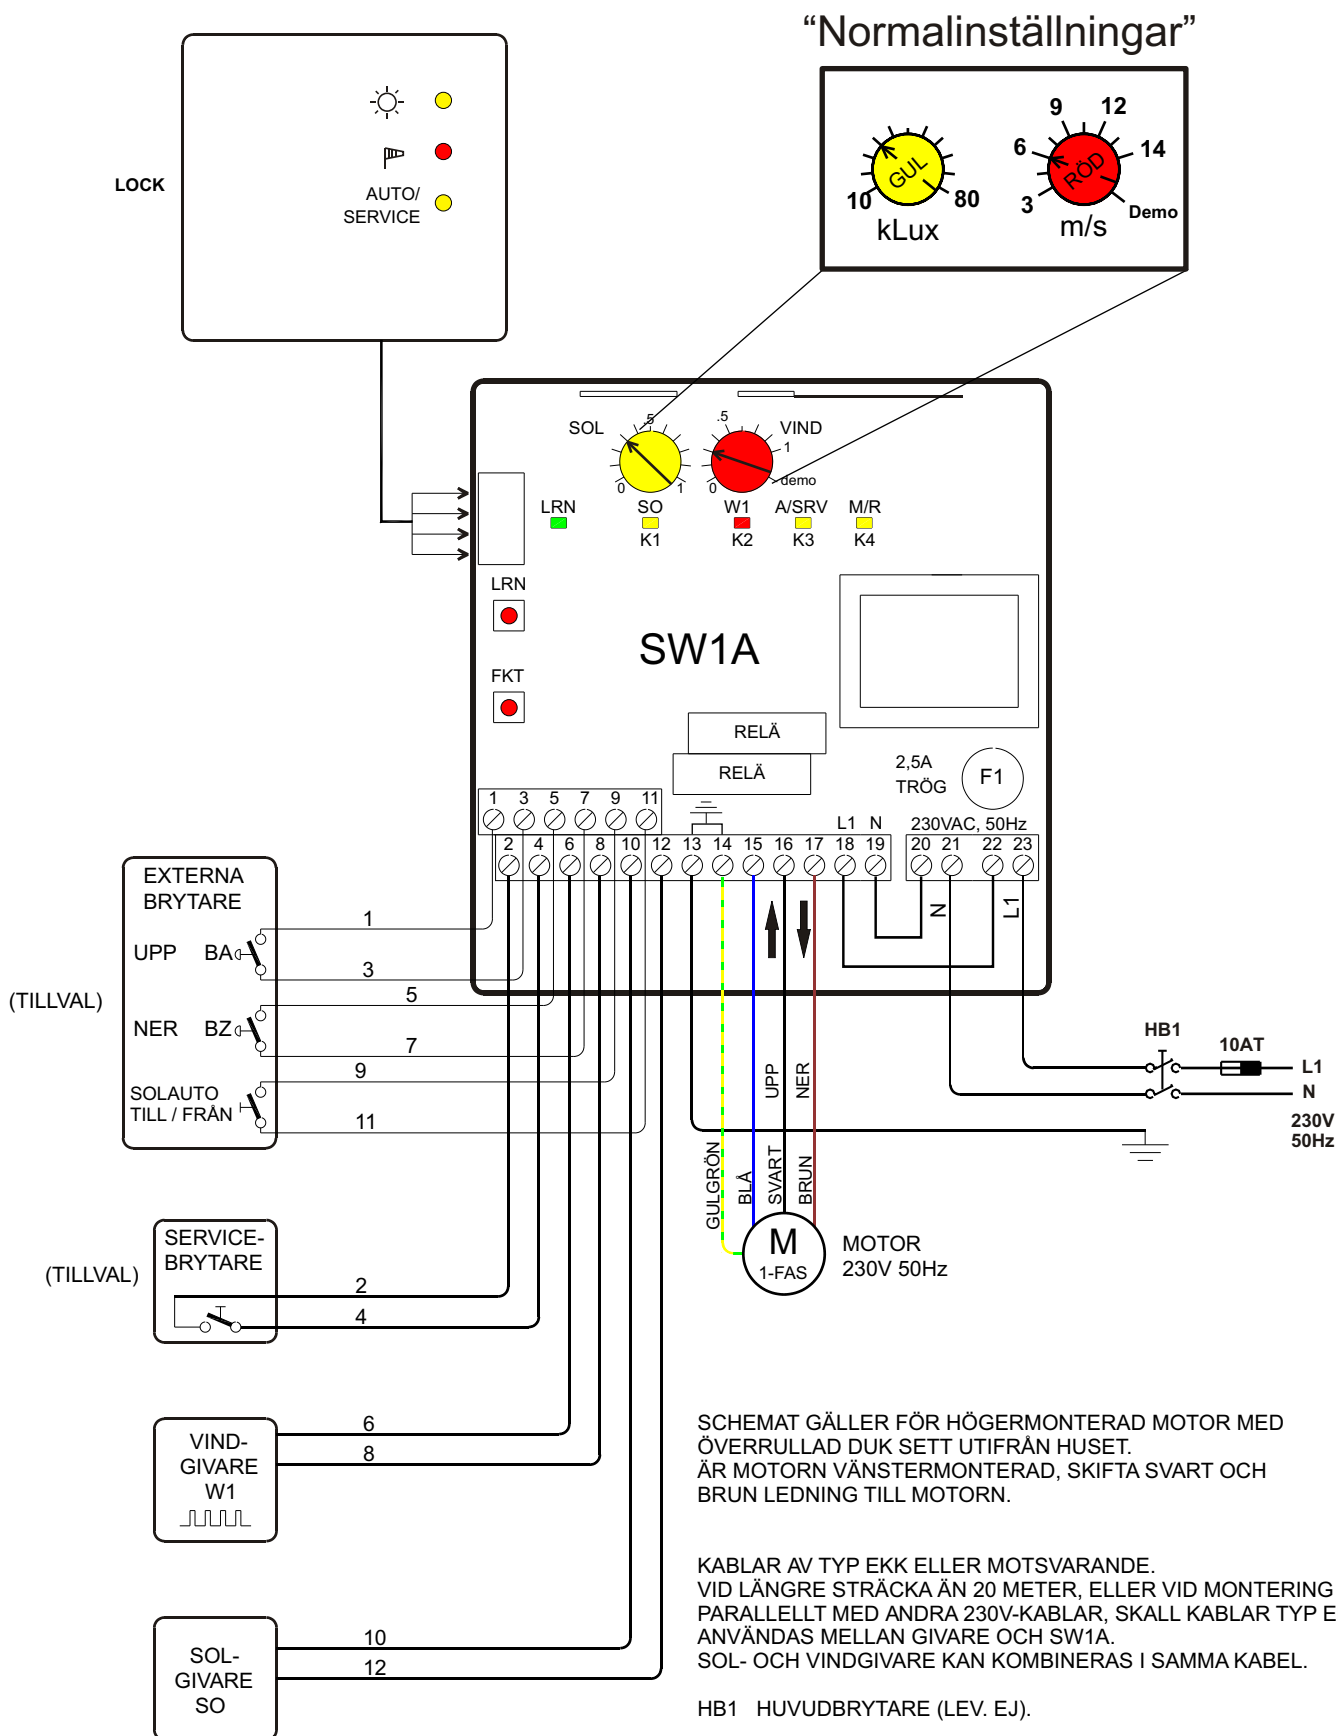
“Normalinställningar”

GUL
10
80
kLux

9
12
6
14
RÖD
3
Demo
m/s

LOCK

AUTO/
SERVICE

SOL
.5
0
1

.5
VIND
1
0
demo

LRN
SO
K1
W1
K2
A/SRV
K3
M/R
K4

LRN

SW1A

FKT

RELÄ
RELÄ

2,5A
TRÖG
F1

1 3 5 7 9 11

L1 N
230VAC, 50Hz

2 4 6 8 10 12 13 14 15 16 17 18 19 20 21 22 23

N
L1

EXTERNA
BRYTARE
UPP BA
NER BZ
SOLAUTO
TILL / FRÅN

(TILLVAL)

1
3
5
7
9
11

HB1
10AT
L1
N
230V
50Hz

UPP
NER

GULGRÖN
BLÅ
SVART
BRUN

M
1-FAS
MOTOR
230V 50Hz

SERVICE-
BRYTARE
(TILLVAL)
2
4

VIND-
GIVARE
W1
6
8

SOL-
GIVARE
SO
10
12

SCHEMAT GÄLLER FÖR HÖGERMONTERAD MOTOR MED ÖVERRULLAD DUK SETT UTIFRÅN HUSET.
ÄR MOTORN VÄNSTERMONTERAD, SKIFTA SVART OCH BRUN LEDNING TILL MOTORN.

KABLAR AV TYP EKK ELLER MOTSVARANDE.
VID LÄNGRE STRÄCKA ÄN 20 METER, ELLER VID MONTERING PARALLELLT MED ANDRA 230V-KABLAR, SKALL KABLAR TYP E ANVÄNDAS MELLAN GIVARE OCH SW1A.
SOL- OCH VINDGIVARE KAN KOMBINERAS I SAMMA KABEL.

HB1 HUVUDBRYTARE (LEV. EJ).